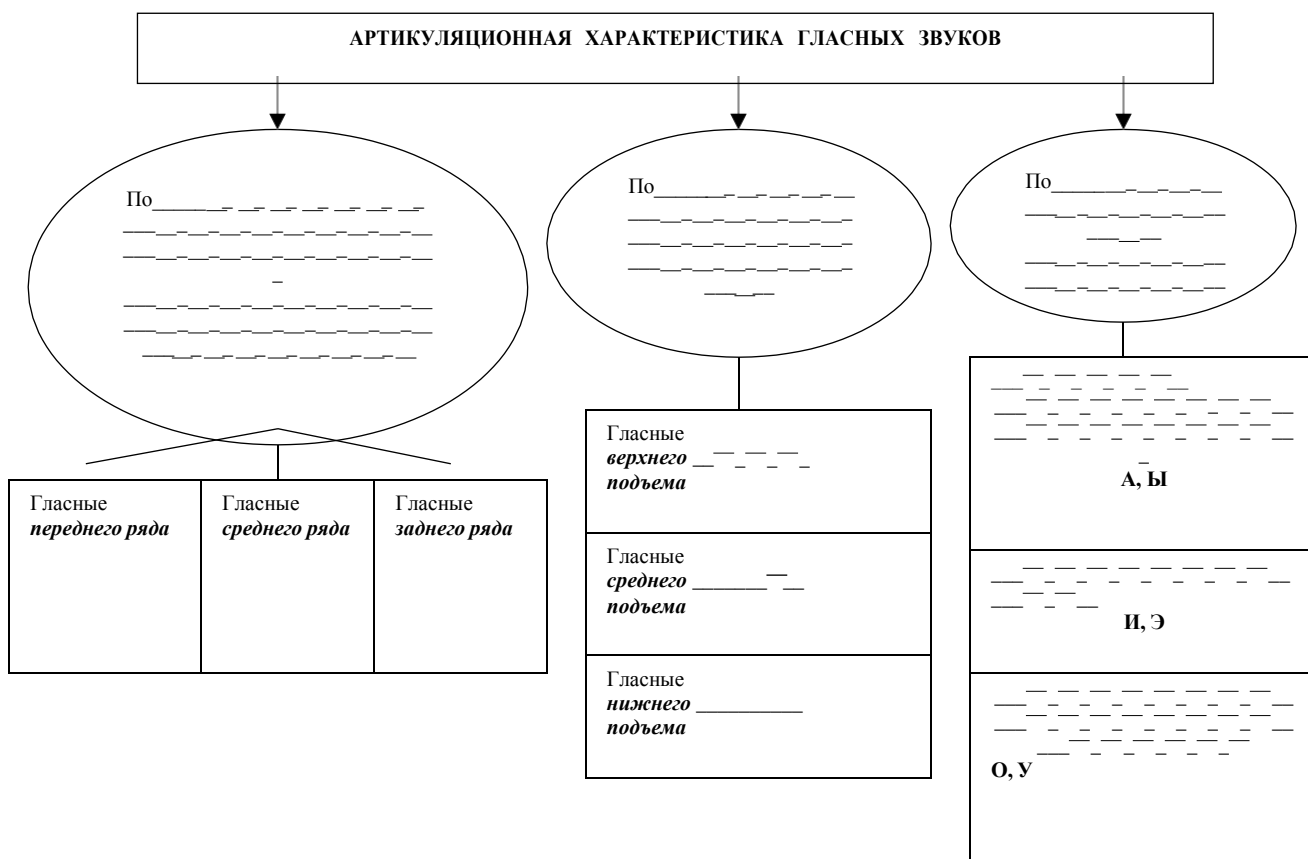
АРТИКУЛЯЦИОННАЯ ХАРАКТЕРИСТИКА ГЛАСНЫХ ЗВУКОВ

По

Гласные *переднего ряда*

Гласные *среднего ряда*

Гласные *заднего ряда*

По

Гласные *верхнего* *подъема*

Гласные *среднего* *подъема*

Гласные *нижнего* *подъема*

По

**А, Ы**

**И, Э**

**О, У**